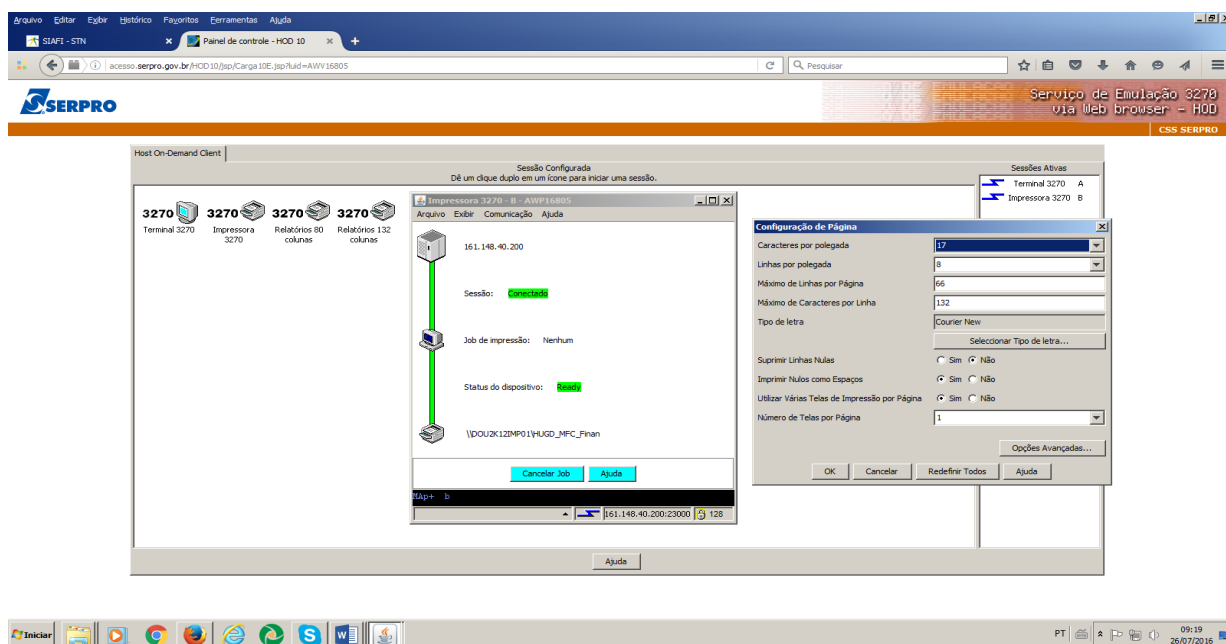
Arquivo Editar Exibir Histórico Favoritos Ferramentas Ajuda

SIAFI - STN
Painel de controle - HOD 10

acesso.serpro.gov.br/HOD10/jsp/Carga10E.jsp?luid=AWV16805

Pesquisar

SERPRO

Serviço de Emulação 3270 via Web browser - HOD

CSS SERPRO

Host On-Demand Client

Sessão Configurada
Dê um clique duplo em um ícone para iniciar uma sessão.

Sessões Ativas
Terminal 3270 A
Impressora 3270 B

3270 Terminal 3270
3270 Impressora 3270
3270 Relatórios 80 colunas
3270 Relatórios 132 colunas

Impressora 3270 - B - AWP16805
Arquivo Exibir Comunicação Ajuda

161.148.40.200

Sessão: Conectado

Job de impressão: Nenhum

Status do dispositivo: Ready

\\DOU2K12IMP01\HUGD_MFC_Finan

Cancelar Job
Ajuda

MA+ b

161.148.40.200:23000 128

Configuração de Página

Caracteres por polegada 17
Linhas por polegada 8
Máximo de Linhas por Página 66
Máximo de Caracteres por Linha 132
Tipo de letra Courier New
Seleccionar Tipo de letra...
Suprimir Linhas Nulas Sim Não
Imprimir Nulos como Espaços Sim Não
Utilizar Várias Telas de Impressão por Página Sim Não
Número de Telas por Página 1

Opções Avançadas...

OK Cancelar Redefinir Todos Ajuda

Ajuda

Iniciar

PT 09:19 26/07/2016